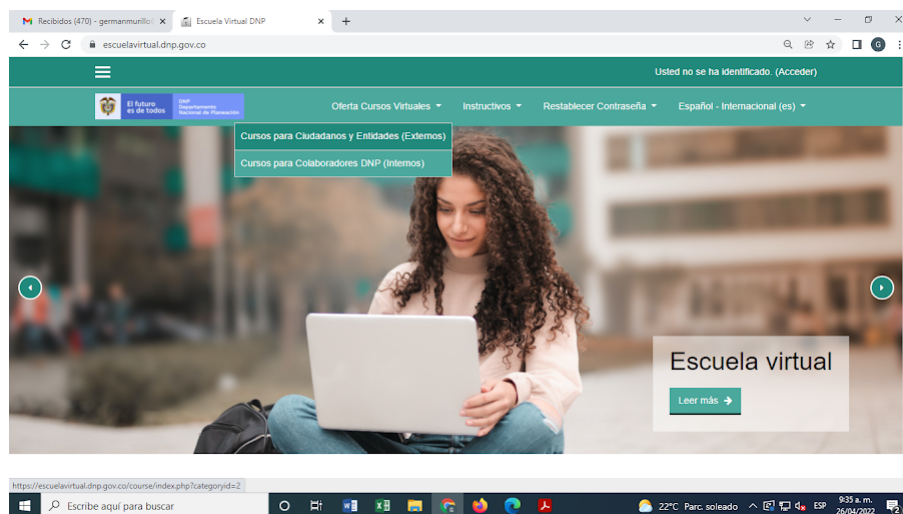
Recibidos (470) - germanmurillo
Escuela Virtual DNP
escuelavirtual.dnp.gov.co

Usted no se ha identificado. (Acceder)

El futuro es de todos
DNP Departamento Nacional de Planeación

Oferta Cursos Virtuales
Instructivos
Restablecer Contraseña
Español - Internacional (es)

Cursos para Ciudadanos y Entidades (Externos)
Cursos para Colaboradores DNP (Internos)

Escuela virtual
Leer más

https://escuelavirtual.dnp.gov.co/course/index.php?categoryid=2

Escribe aquí para buscar
22°C Parc. soleado
ESP
9:35 a. m.
26/04/2022